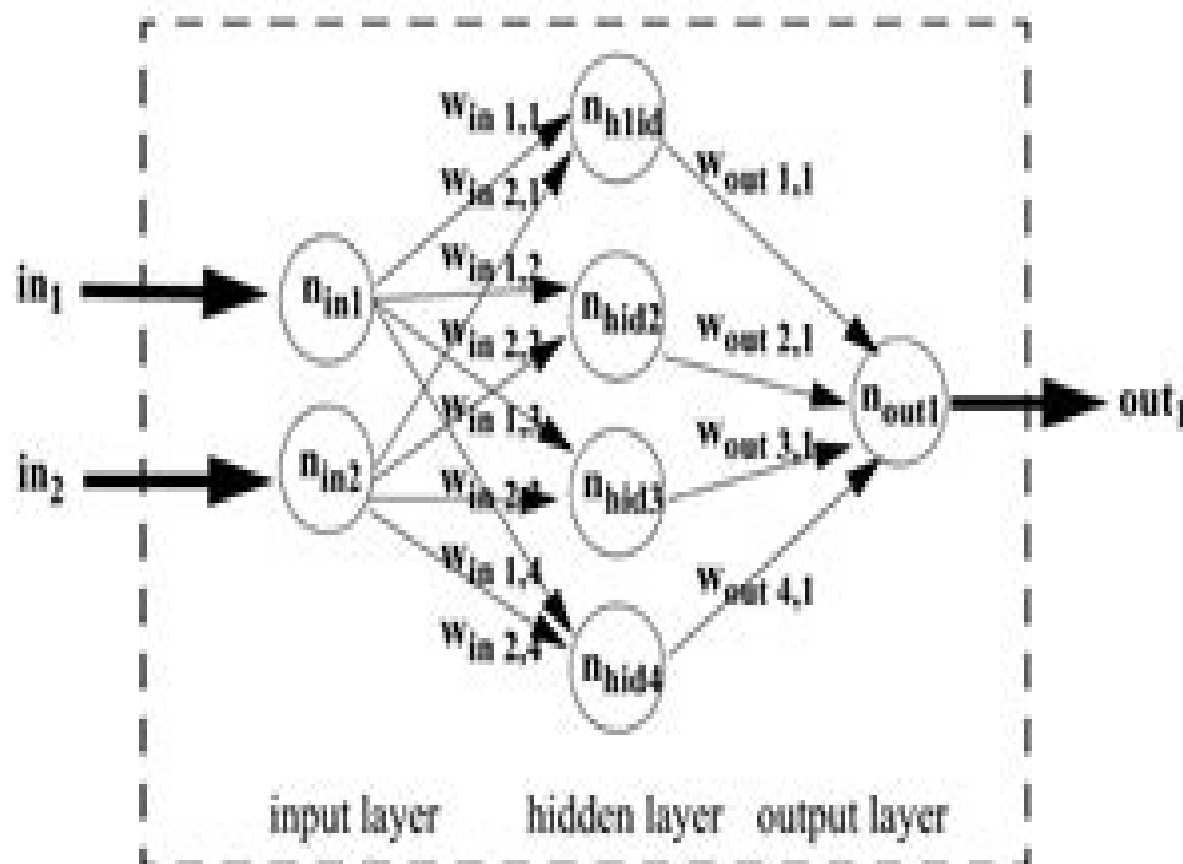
$w_{in\ 1,1}$ $n_{h1id}$
$w_{in\ 2,1}$ $w_{out\ 1,1}$
$in_1$ $n_{in1}$ $w_{in\ 1,2}$ $n_{hid2}$
$w_{in\ 2,2}$ $w_{out\ 2,1}$
$w_{in\ 1,3}$ $n_{out1}$ $out_1$
$in_2$ $n_{in2}$ $w_{out\ 3,1}$
$w_{in\ 2,3}$ $n_{hid3}$
$w_{in\ 1,4}$ $w_{out\ 4,1}$
$w_{in\ 2,4}$
$n_{hid4}$

input layer hidden layer output layer